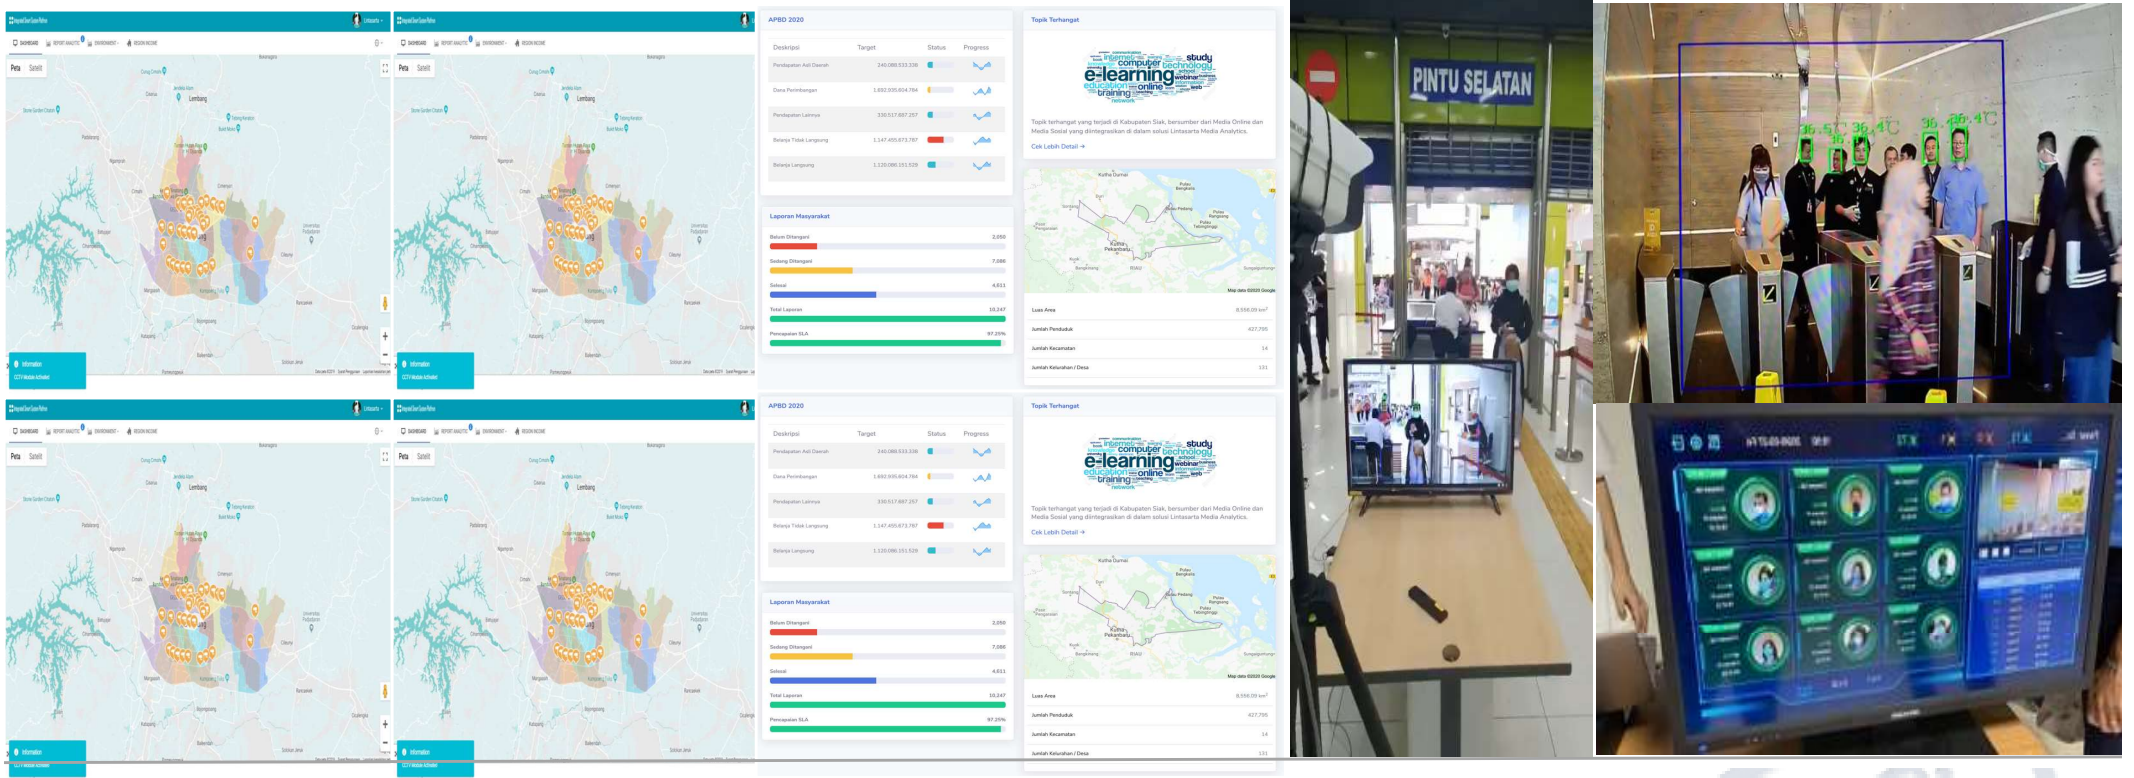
Peta Satelit

Lembang

Information
CCTV Module Activated

APBD 2020

| Deskripsi | Target | Status | Progress |
|---|---|---|---|
| Pendapatan Asli Daerah | 240.088.533.336 | | |
| Dana Perimbangan | 1.692.935.604.784 | | |
| Pendapatan Lainnya | 330.517.887.257 | | |
| Belanja Tidak Langsung | 1.147.455.673.787 | | |
| Belanja Langsung | 1.120.086.151.529 | | |

Laporan Masyarakat

Belum Ditangani 2,050
Sedang Ditangani 7,086
Selesai 4,811
Total Laporan 10,247
Pencapaian SLA 97.25%

Topik Terhangat

study internet computer technology e-learning webinar education online web training network

Topik terhangat yang terjadi di Kabupaten Siak, bersumber dari Media Online dan Media Sosial yang diintegrasikan di dalam solusi Lintasarta Media Analytics.

Cek Lebih Detail →

Map data ©2020 Google

Luas Area 8.556.09 km²
Jumlah Penduduk 427,795
Jumlah Kecamatan 14
Jumlah Kelurahan / Desa 131

Peta Satelit

Lembang

Information
CCTV Module Activated

APBD 2020

| Deskripsi | Target | Status | Progress |
|---|---|---|---|
| Pendapatan Asli Daerah | 240.088.533.336 | | |
| Dana Perimbangan | 1.692.935.604.784 | | |
| Pendapatan Lainnya | 330.517.887.257 | | |
| Belanja Tidak Langsung | 1.147.455.673.787 | | |
| Belanja Langsung | 1.120.086.151.529 | | |

Laporan Masyarakat

Belum Ditangani 2,050
Sedang Ditangani 7,086
Selesai 4,811
Total Laporan 10,247
Pencapaian SLA 97.25%

Topik Terhangat

study internet computer technology e-learning webinar education online web training network

Topik terhangat yang terjadi di Kabupaten Siak, bersumber dari Media Online dan Media Sosial yang diintegrasikan di dalam solusi Lintasarta Media Analytics.

Cek Lebih Detail →

Map data ©2020 Google

Luas Area 8.556.09 km²
Jumlah Penduduk 427,795
Jumlah Kecamatan 14
Jumlah Kelurahan / Desa 131

PINTU SELATAN

36.5°C 36.4°C 36.4°C